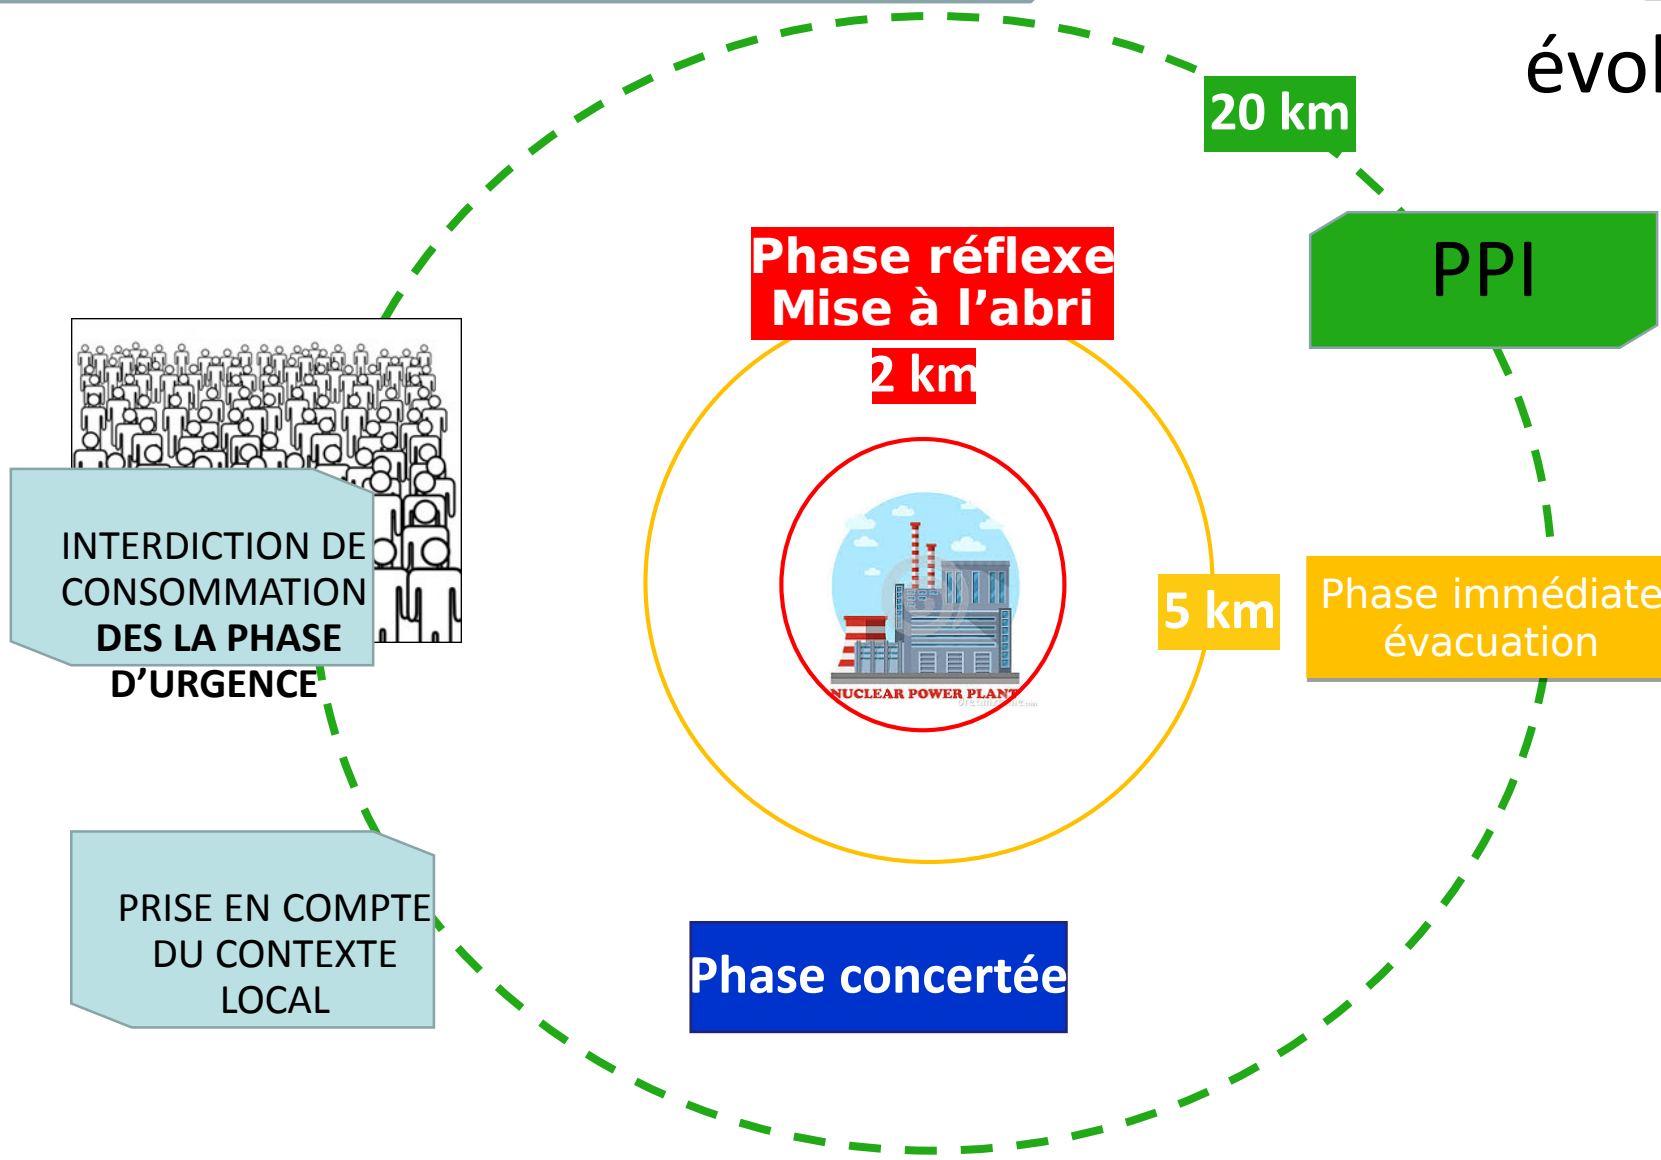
évol

20 km

PPI

Phase réflexe
Mise à l'abri

2 km

INTERDICTION DE CONSOMMATION DES LA PHASE D'URGENCE

NUCLEAR POWER PLANT

5 km

Phase immédiate
évacuation

PRISE EN COMPTE DU CONTEXTE LOCAL

Phase concertée